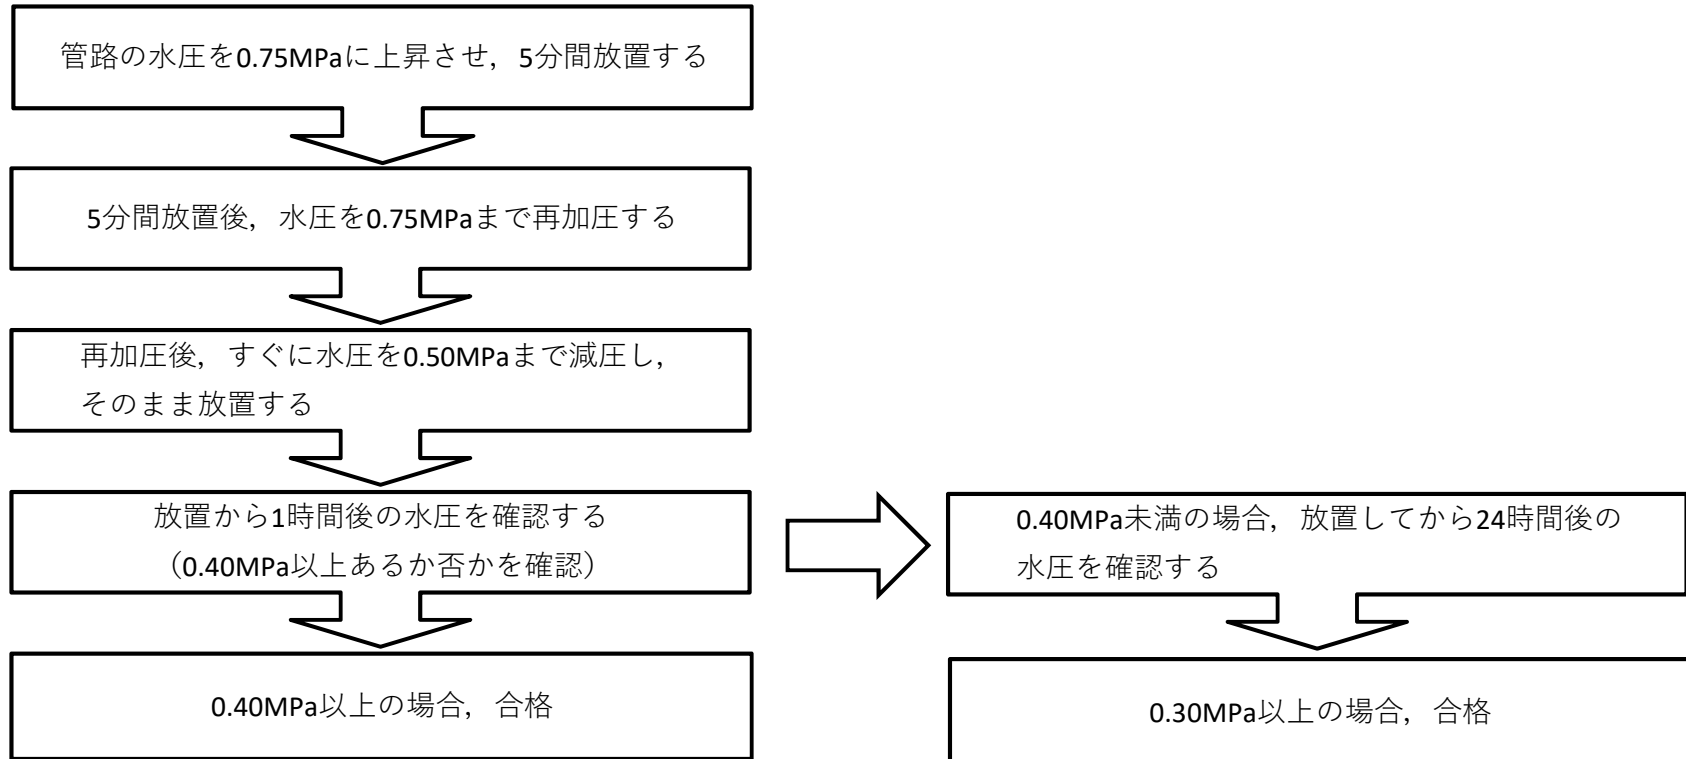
管路の水圧を0.75MPaに上昇させ，5分間放置する

5分間放置後，水圧を0.75MPaまで再加圧する

再加圧後，すぐに水圧を0.50MPaまで減圧し，そのまま放置する

放置から1時間後の水圧を確認する
（0.40MPa以上あるか否かを確認）

0.40MPa以上の場合，合格

0.40MPa未満の場合，放置してから24時間後の水圧を確認する

0.30MPa以上の場合，合格